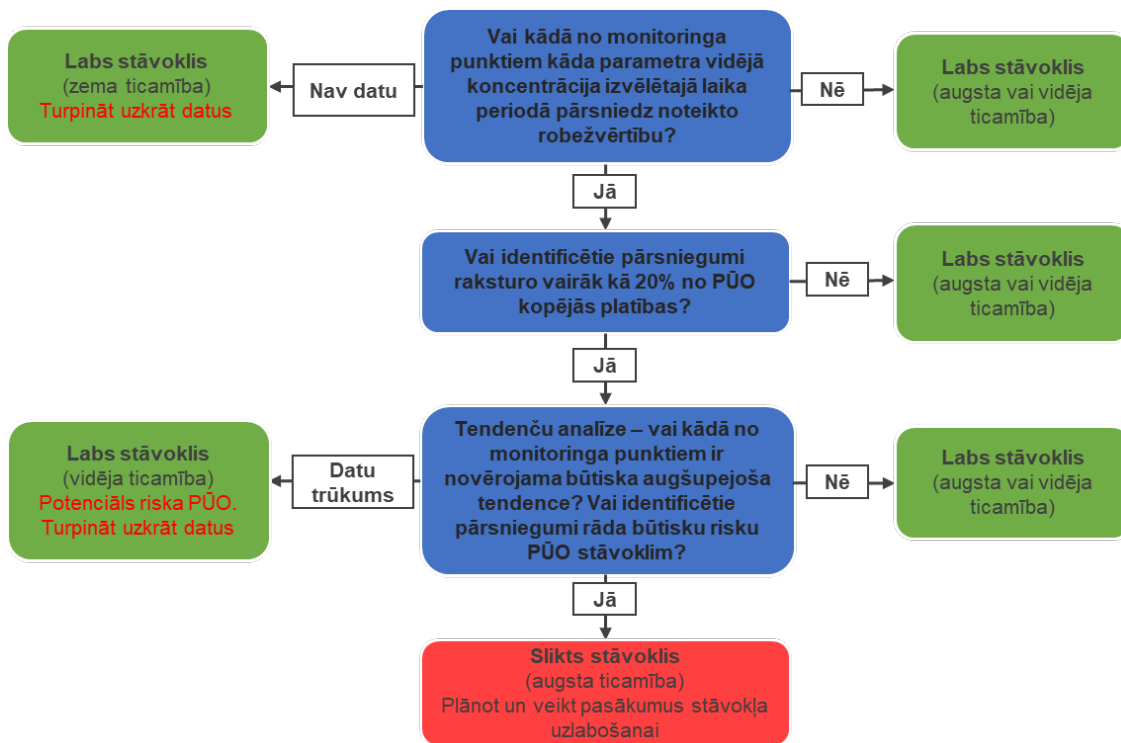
Vai kādā no monitoringa punktiem kāda parametra vidējā koncentrācija izvēlētajā laika periodā pārsniedz noteikto robežvērtību?

Nav datu

Labs stāvoklis
(zema ticamība)
Turpināt uzkrāt datus

Nē

Labs stāvoklis
(augsta vai vidēja ticamība)

Jā

Vai identificētie pārsniegumi raksturo vairāk kā 20% no PŪO kopējās platības?

Nē

Labs stāvoklis
(augsta vai vidēja ticamība)

Jā

Tendenču analīze – vai kādā no monitoringa punktiem ir novērojama būtiska augšupejoša tendence? Vai identificētie pārsniegumi rāda būtisku risku PŪO stāvoklim?

Datu trūkums

Labs stāvoklis
(vidēja ticamība)
Potenciāls riska PŪO.
Turpināt uzkrāt datus

Nē

Labs stāvoklis
(augsta vai vidēja ticamība)

Jā

Slikts stāvoklis
(augsta ticamība)
Plānot un veikt pasākumus stāvokļa uzlabošanai